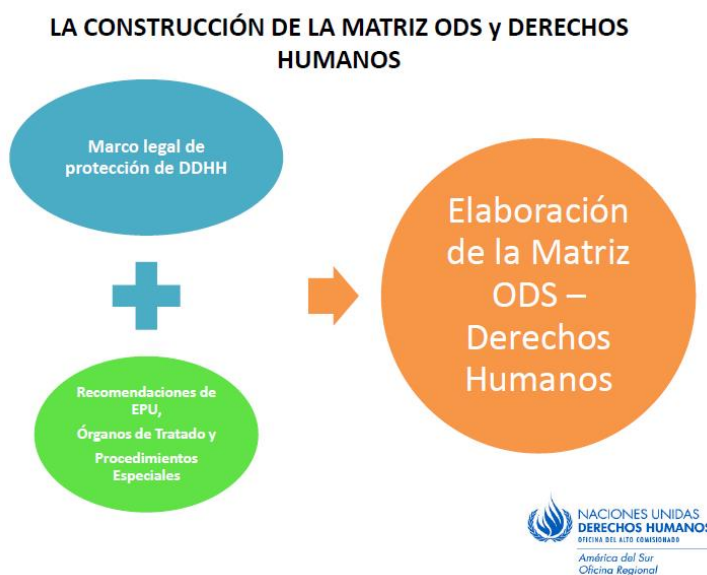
LA CONSTRUCCIÓN DE LA MATRIZ ODS y DERECHOS HUMANOS

Marco legal de protección de DDHH

Recomendaciones de EPU,

Órganos de Tratado y

Procedimientos Especiales

Elaboración de la Matriz ODS – Derechos Humanos

NACIONES UNIDAS
DERECHOS HUMANOS
OFICINA DEL ALTO COMISIONADO

América del Sur
Oficina Regional